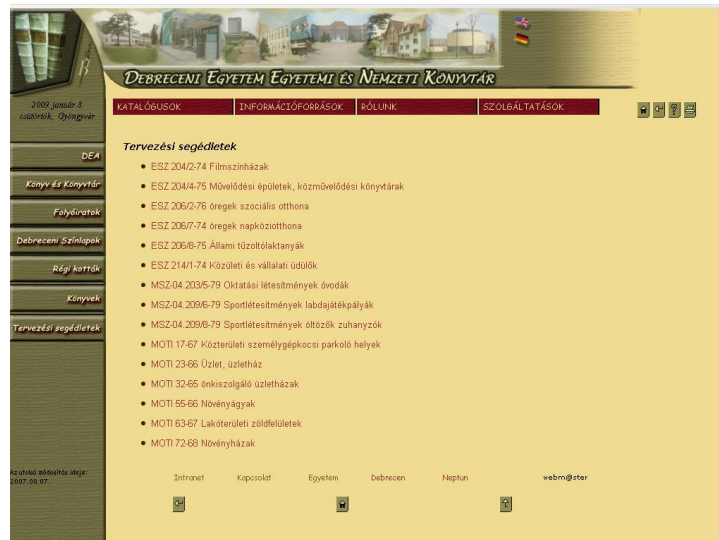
DEBRECENI EGYETEM EGYETEMI ÉS NEMZETI KÖNYVTÁR

2009. január 8. csütörtök, Gyöngyvér

KATALÓGUSOK | INFORMÁCIÓFORRÁSOK | RÓLUNK | SZOLGÁLTATÁSOK

DEA
Könyv és Könyvtár
Folyóiratok
Debreceni Színlapok
Régi kották
Könyvek
Tervezési segédletek

Tervezési segédletek

• ESZ 204/2-74 Filmszínházak
• ESZ 204/4-75 Művelődési épületek, közművelődési könyvtárak
• ESZ 206/2-76 öregek szociális otthona
• ESZ 206/7-74 öregek napköziotthona
• ESZ 206/8-75 Állami tűzoltólaktanyák
• ESZ 214/1-74 Közületi és vállalati üdülők
• MSZ-04.203/5-79 Oktatási létesítmények óvodák
• MSZ-04.209/6-79 Sportlétesítmények labdajátékpályák
• MSZ-04.209/8-79 Sportlétesítmények öltözők zuhanyzók
• MOTI 17-67 Közterületi személygépkocsi parkoló helyek
• MOTI 23-66 Üzlet, üzletház
• MOTI 32-65 önkiszolgáló üzletházak
• MOTI 55-66 Növényágyak
• MOTI 63-67 Lakóterületi zöldfelületek
• MOTI 72-68 Növényházak

Az utolsó módosítás ideje: 2007.08.07.

Intranet Kapcsolat Egyetem Debrecen Neptun webm@ster